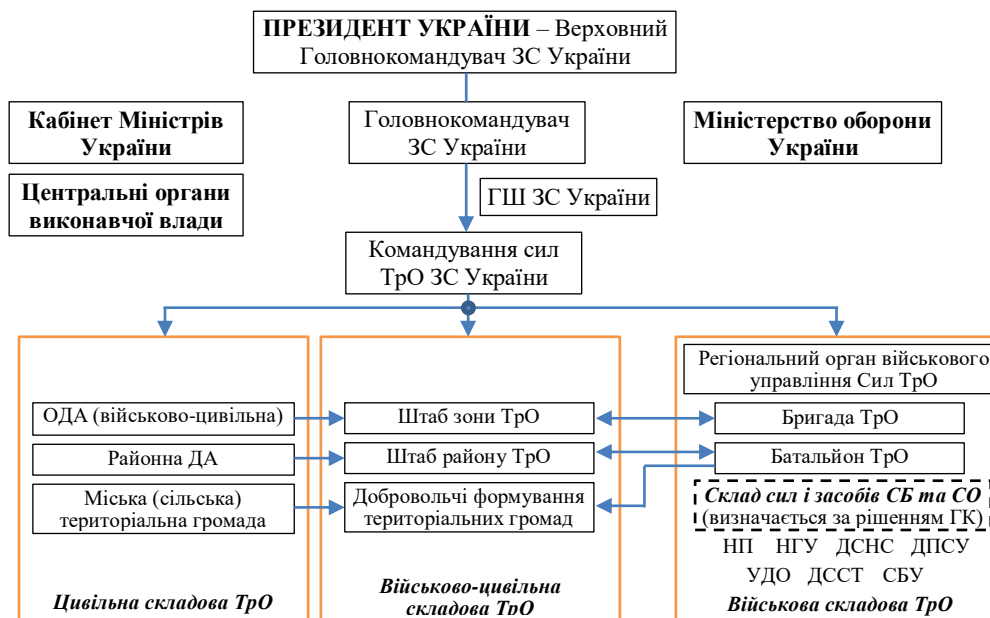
**ПРЕЗИДЕНТ УКРАЇНИ** – Верховний Головнокомандувач ЗС України

**Кабінет Міністрів України**

Головнокомандувач ЗС України

**Міністерство оборони України**

**Центральні органи виконавчої влади**

ГШ ЗС України

Командування сил ТрО ЗС України

Регіональний орган військового управління Сил ТрО

ОДА (військово-цивільна)

Штаб зони ТрО

Бригада ТрО

Районна ДА

Штаб району ТрО

Батальйон ТрО

Міська (сільська) територіальна громада

Добровольчі формування територіальних громад

*Склад сил і засобів СБ та СО* (визначається за рішенням ГК)

НП НГУ ДСНС ДПСУ

УДО ДССТ СБУ

*Цивільна складова ТрО*

*Військово-цивільна складова ТрО*

*Військова складова ТрО*